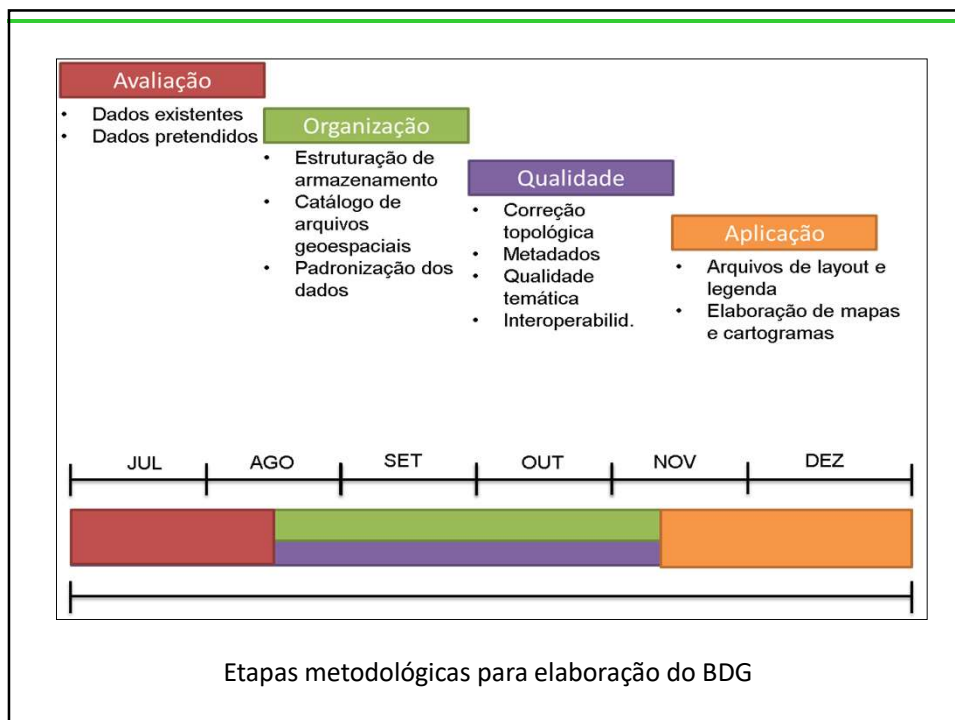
Avaliação
- Dados existentes
- Dados pretendidos

Organização
- Estruturação de armazenamento
- Catálogo de arquivos geoespaciais
- Padronização dos dados

Qualidade
- Correção topológica
- Metadados
- Qualidade temática
- Interoperabilid.

Aplicação
- Arquivos de layout e legenda
- Elaboração de mapas e cartogramas

JUL AGO SET OUT NOV DEZ

Etapas metodológicas para elaboração do BDG